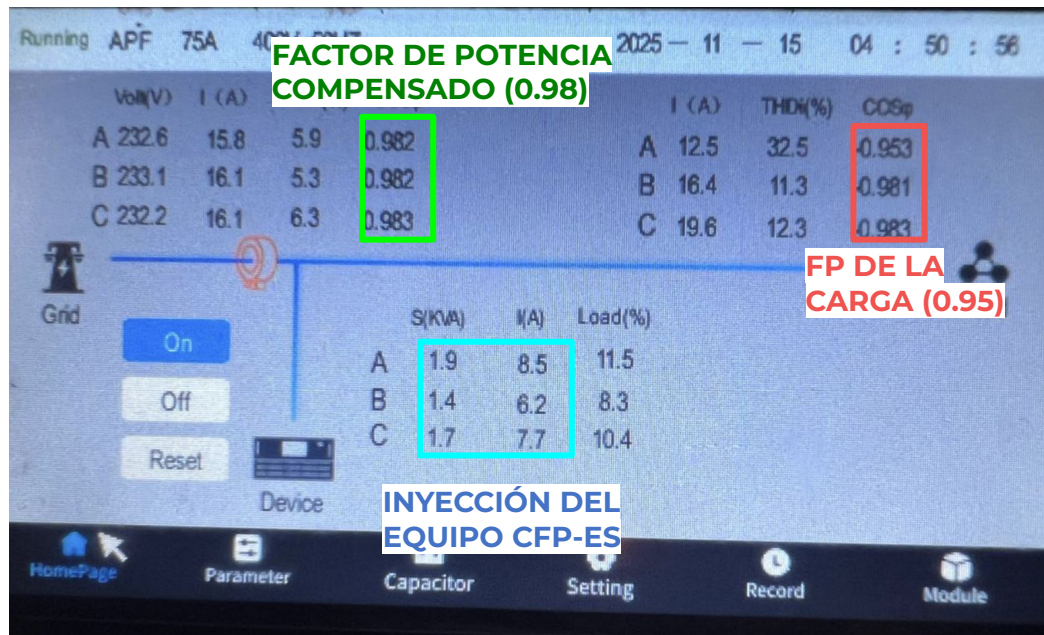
Running APF 75A 40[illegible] 2025 — 11 — 15 04 : 50 : 56

FACTOR DE POTENCIA COMPENSADO (0.98)

| | Volt(V) | I (A) | | |
|---|---|---|---|---|
| A | 232.6 | 15.8 | 5.9 | 0.982 |
| B | 233.1 | 16.1 | 5.3 | 0.982 |
| C | 232.2 | 16.1 | 6.3 | 0.983 |

| | I (A) | THDi(%) | COSφ |
|---|---|---|---|
| A | 12.5 | 32.5 | -0.953 |
| B | 16.4 | 11.3 | -0.981 |
| C | 19.6 | 12.3 | -0.983 |

Grid

FP DE LA CARGA (0.95)

On

Off

Reset

Device

| | S(KVA) | I(A) | Load(%) |
|---|---|---|---|
| A | 1.9 | 8.5 | 11.5 |
| B | 1.4 | 6.2 | 8.3 |
| C | 1.7 | 7.7 | 10.4 |

INYECCIÓN DEL EQUIPO CFP-ES

HomePage Parameter Capacitor Setting Record Module